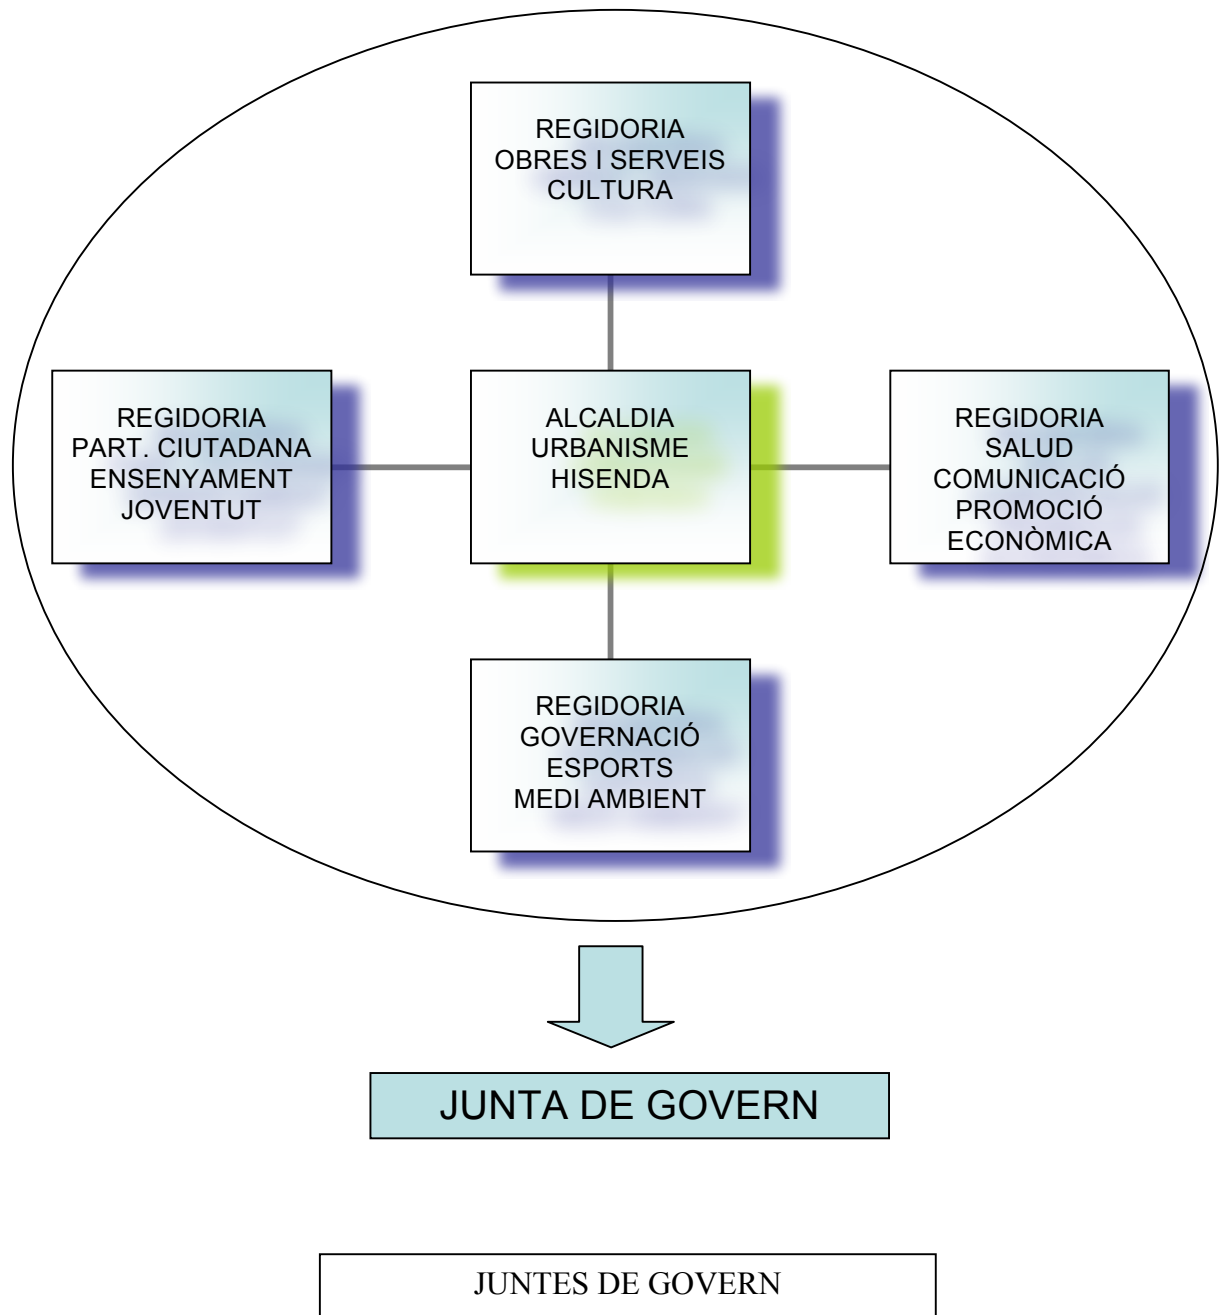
REGIDORIA
OBRES I SERVEIS
CULTURA

REGIDORIA
PART. CIUTADANA
ENSENYAMENT
JOVENTUT

ALCALDIA
URBANISME
HISENDA

REGIDORIA
SALUD
COMUNICACIÓ
PROMOCIÓ
ECONÒMICA

REGIDORIA
GOVERNACIÓ
ESPORTS
MEDI AMBIENT

JUNTA DE GOVERN

JUNTES DE GOVERN